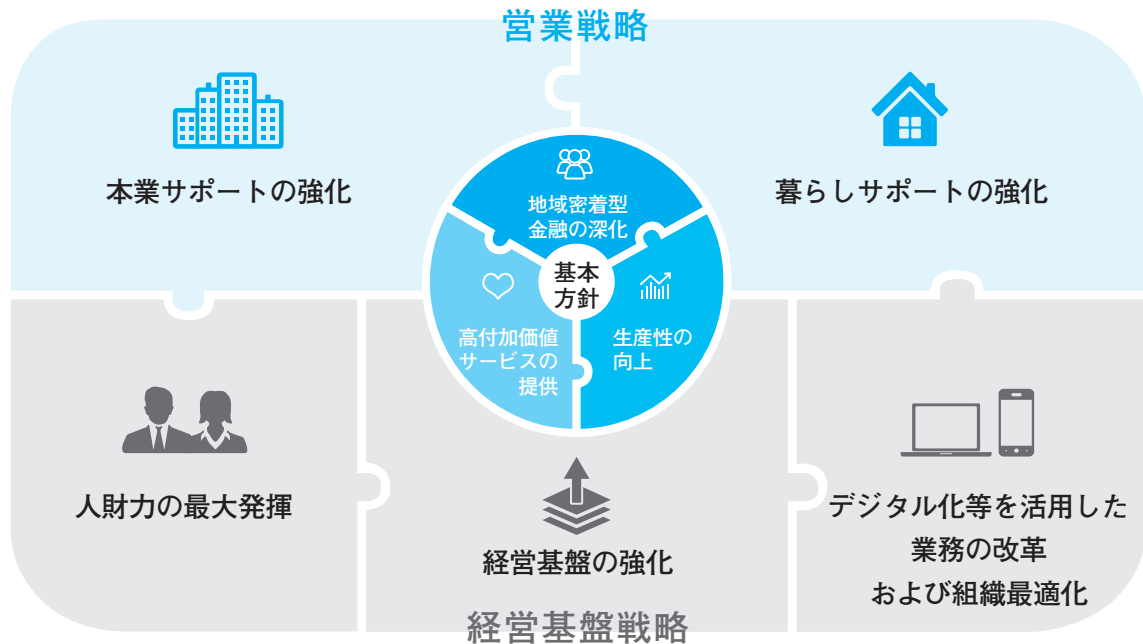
営業戦略

本業サポートの強化

暮らしサポートの強化

地域密着型
金融の深化

基本
方針

高付加価値
サービスの
提供

生産性の
向上

人財力の最大発揮

経営基盤の強化

デジタル化等を活用した
業務の改革
および組織最適化

経営基盤戦略